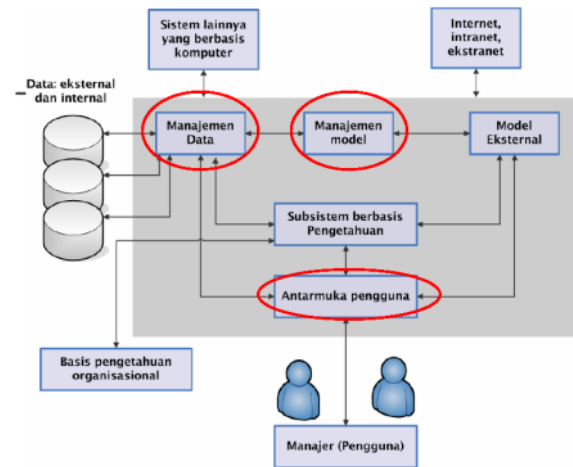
Sistem lainnya yang berbasis komputer

Internet, intranet, ekstranet

Data: eksternal dan internal

Manajemen Data

Manajemen model

Model Eksternal

Subsistem berbasis Pengetahuan

Antarmuka pengguna

Basis pengetahuan organisasional

Manajer (Pengguna)